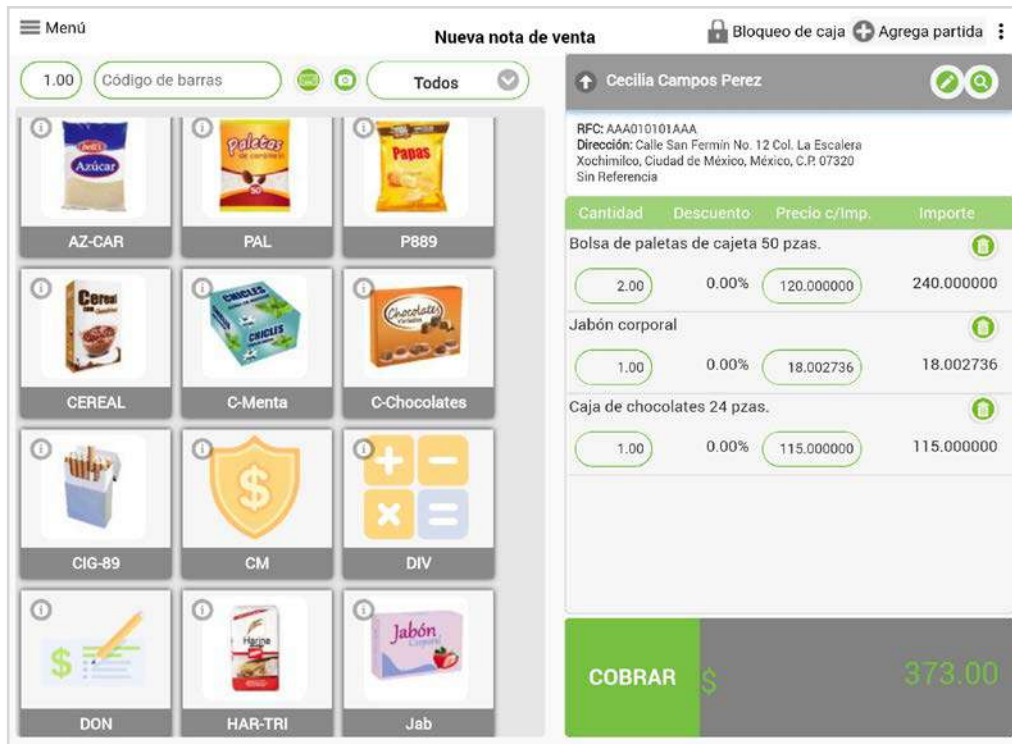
Menú

Nueva nota de venta

Bloqueo de caja Agrega partida

1.00 Código de barras

Todos

Azúcar

Paletas

Papas

AZ-CAR

PAL

P889

Cereal

CHICLES

Chocolates

CEREAL

C-Menta

C-Chocolates

$

CIG-89

CM

DIV

$

Harina

Jabón

DON

HAR-TRI

Jab

Cecilia Campos Perez

RFC: AAA010101AAA
Dirección: Calle San Fermín No. 12 Col. La Escalera Xochimilco, Ciudad de México, México, C.P. 07320
Sin Referencia

| Cantidad | Descuento | Precio c/Imp. | Importe |
|---|---|---|---|
| Bolsa de paletas de cajeta 50 pzas. | | | |
| 2.00 | 0.00% | 120.000000 | 240.000000 |
| Jabón corporal | | | |
| 1.00 | 0.00% | 18.002736 | 18.002736 |
| Caja de chocolates 24 pzas. | | | |
| 1.00 | 0.00% | 115.000000 | 115.000000 |

COBRAR

$ 373.00